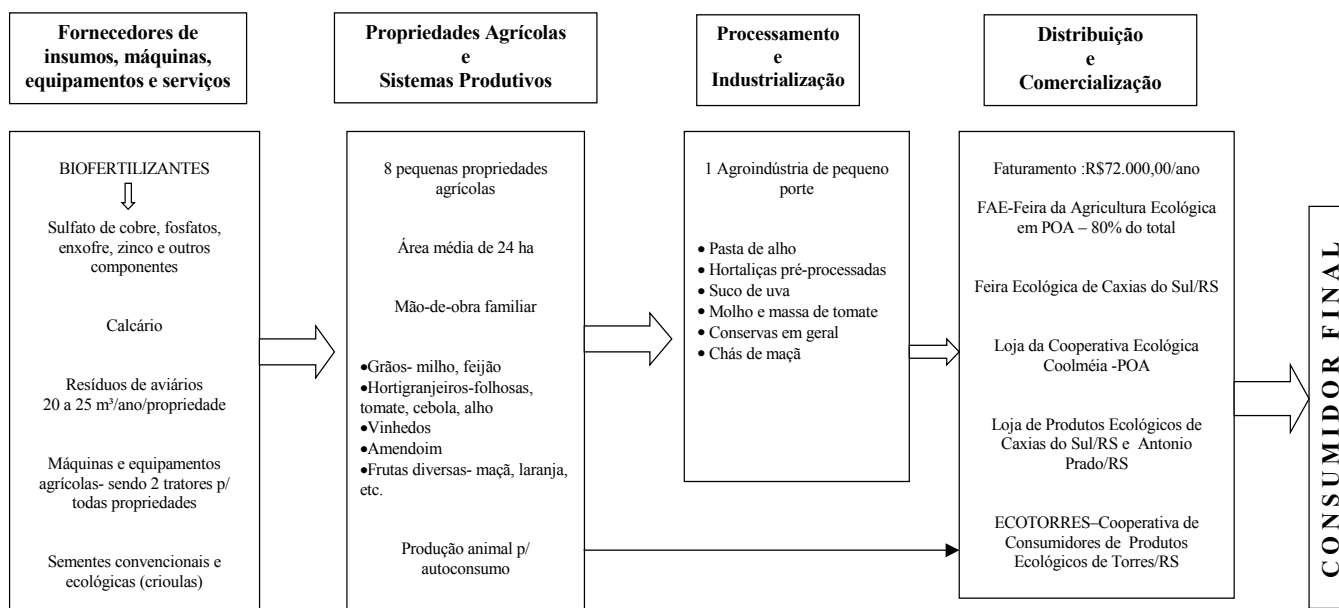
Fornecedores de insumos, máquinas, equipamentos e serviços

Propriedades Agrícolas e Sistemas Produtivos

Processamento e Industrialização

Distribuição e Comercialização

BIOFERTILIZANTES

Sulfato de cobre, fosfatos, enxofre, zinco e outros componentes

Calcário

Resíduos de aviários 20 a 25 m³/ano/propriedade

Máquinas e equipamentos agrícolas- sendo 2 tratores p/ todas propriedades

Sementes convencionais e ecológicas (crioulas)

8 pequenas propriedades agrícolas

Área média de 24 ha

Mão-de-obra familiar

•Grãos- milho, feijão
•Hortigranjeiros-folhosas, tomate, cebola, alho
•Vinhedos
•Amendoim
•Frutas diversas- maçã, laranja, etc.

Produção animal p/ autoconsumo

1 Agroindústria de pequeno porte

• Pasta de alho
• Hortaliças pré-processadas
• Suco de uva
• Molho e massa de tomate
• Conservas em geral
• Chás de maçã

Faturamento :R$72.000,00/ano

FAE-Feira da Agricultura Ecológica em POA – 80% do total

Feira Ecológica de Caxias do Sul/RS

Loja da Cooperativa Ecológica Coolméia -POA

Loja de Produtos Ecológicos de Caxias do Sul/RS e Antonio Prado/RS

ECOTORRES–Cooperativa de Consumidores de Produtos Ecológicos de Torres/RS

CONSUMIDOR FINAL